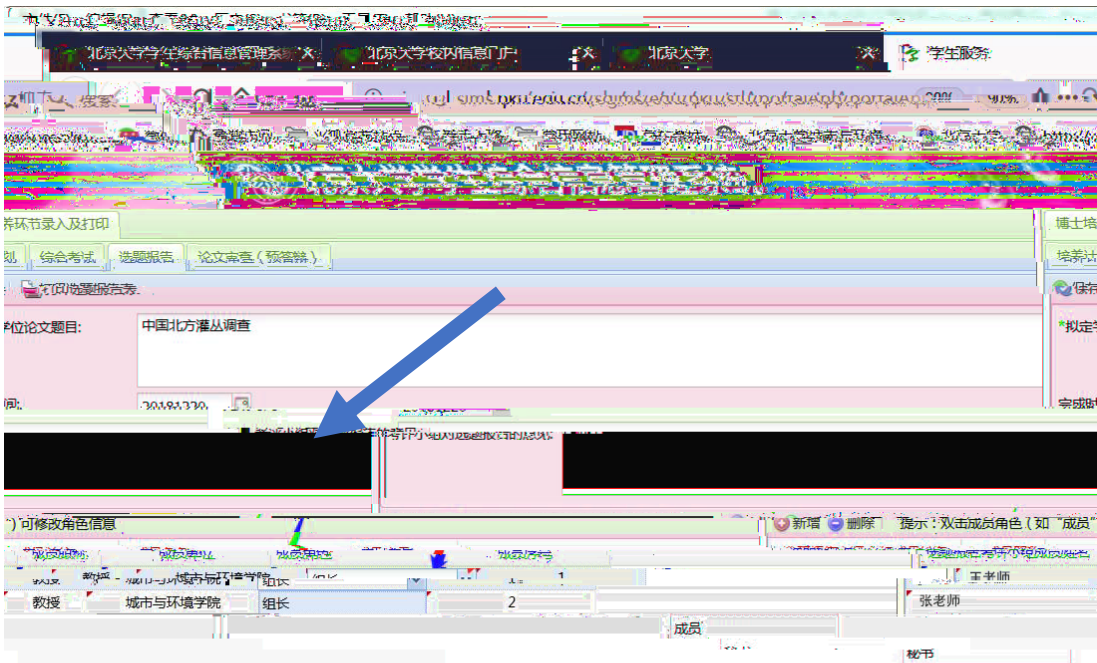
北京大学学生综合信息管理系统 | 北京大学校内信息门户 | 北京大学 | 学生服务

养环节录入及打印

综合考试 | 选题报告 | 论文审查（预答辩）

打印选题报告表

学位论文题目: 中国北方灌丛调查

间: 20181330

可修改角色信息

新增 删除 提示：双击成员角色（如"成员"

教授 城市与环境学院 组长 2

成员

王老师

张老师

秘书

博士培

培养计

保存

拟定

完成时